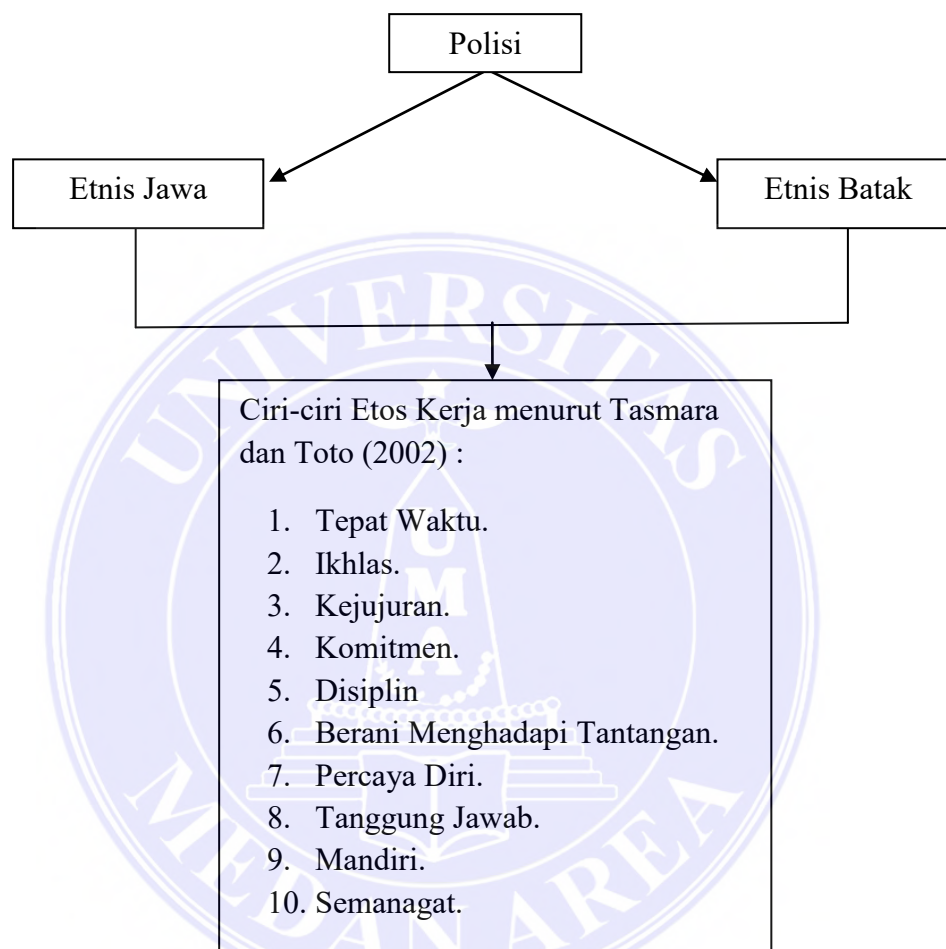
Polisi

Etnis Jawa

Etnis Batak

Ciri-ciri Etos Kerja menurut Tasmara dan Toto (2002) :

1. Tepat Waktu.
2. Ikhlas.
3. Kejujuran.
4. Komitmen.
5. Disiplin
6. Berani Menghadapi Tantangan.
7. Percaya Diri.
8. Tanggung Jawab.
9. Mandiri.
10. Semanagat.

UNIVERSITAS MEDAN AREA